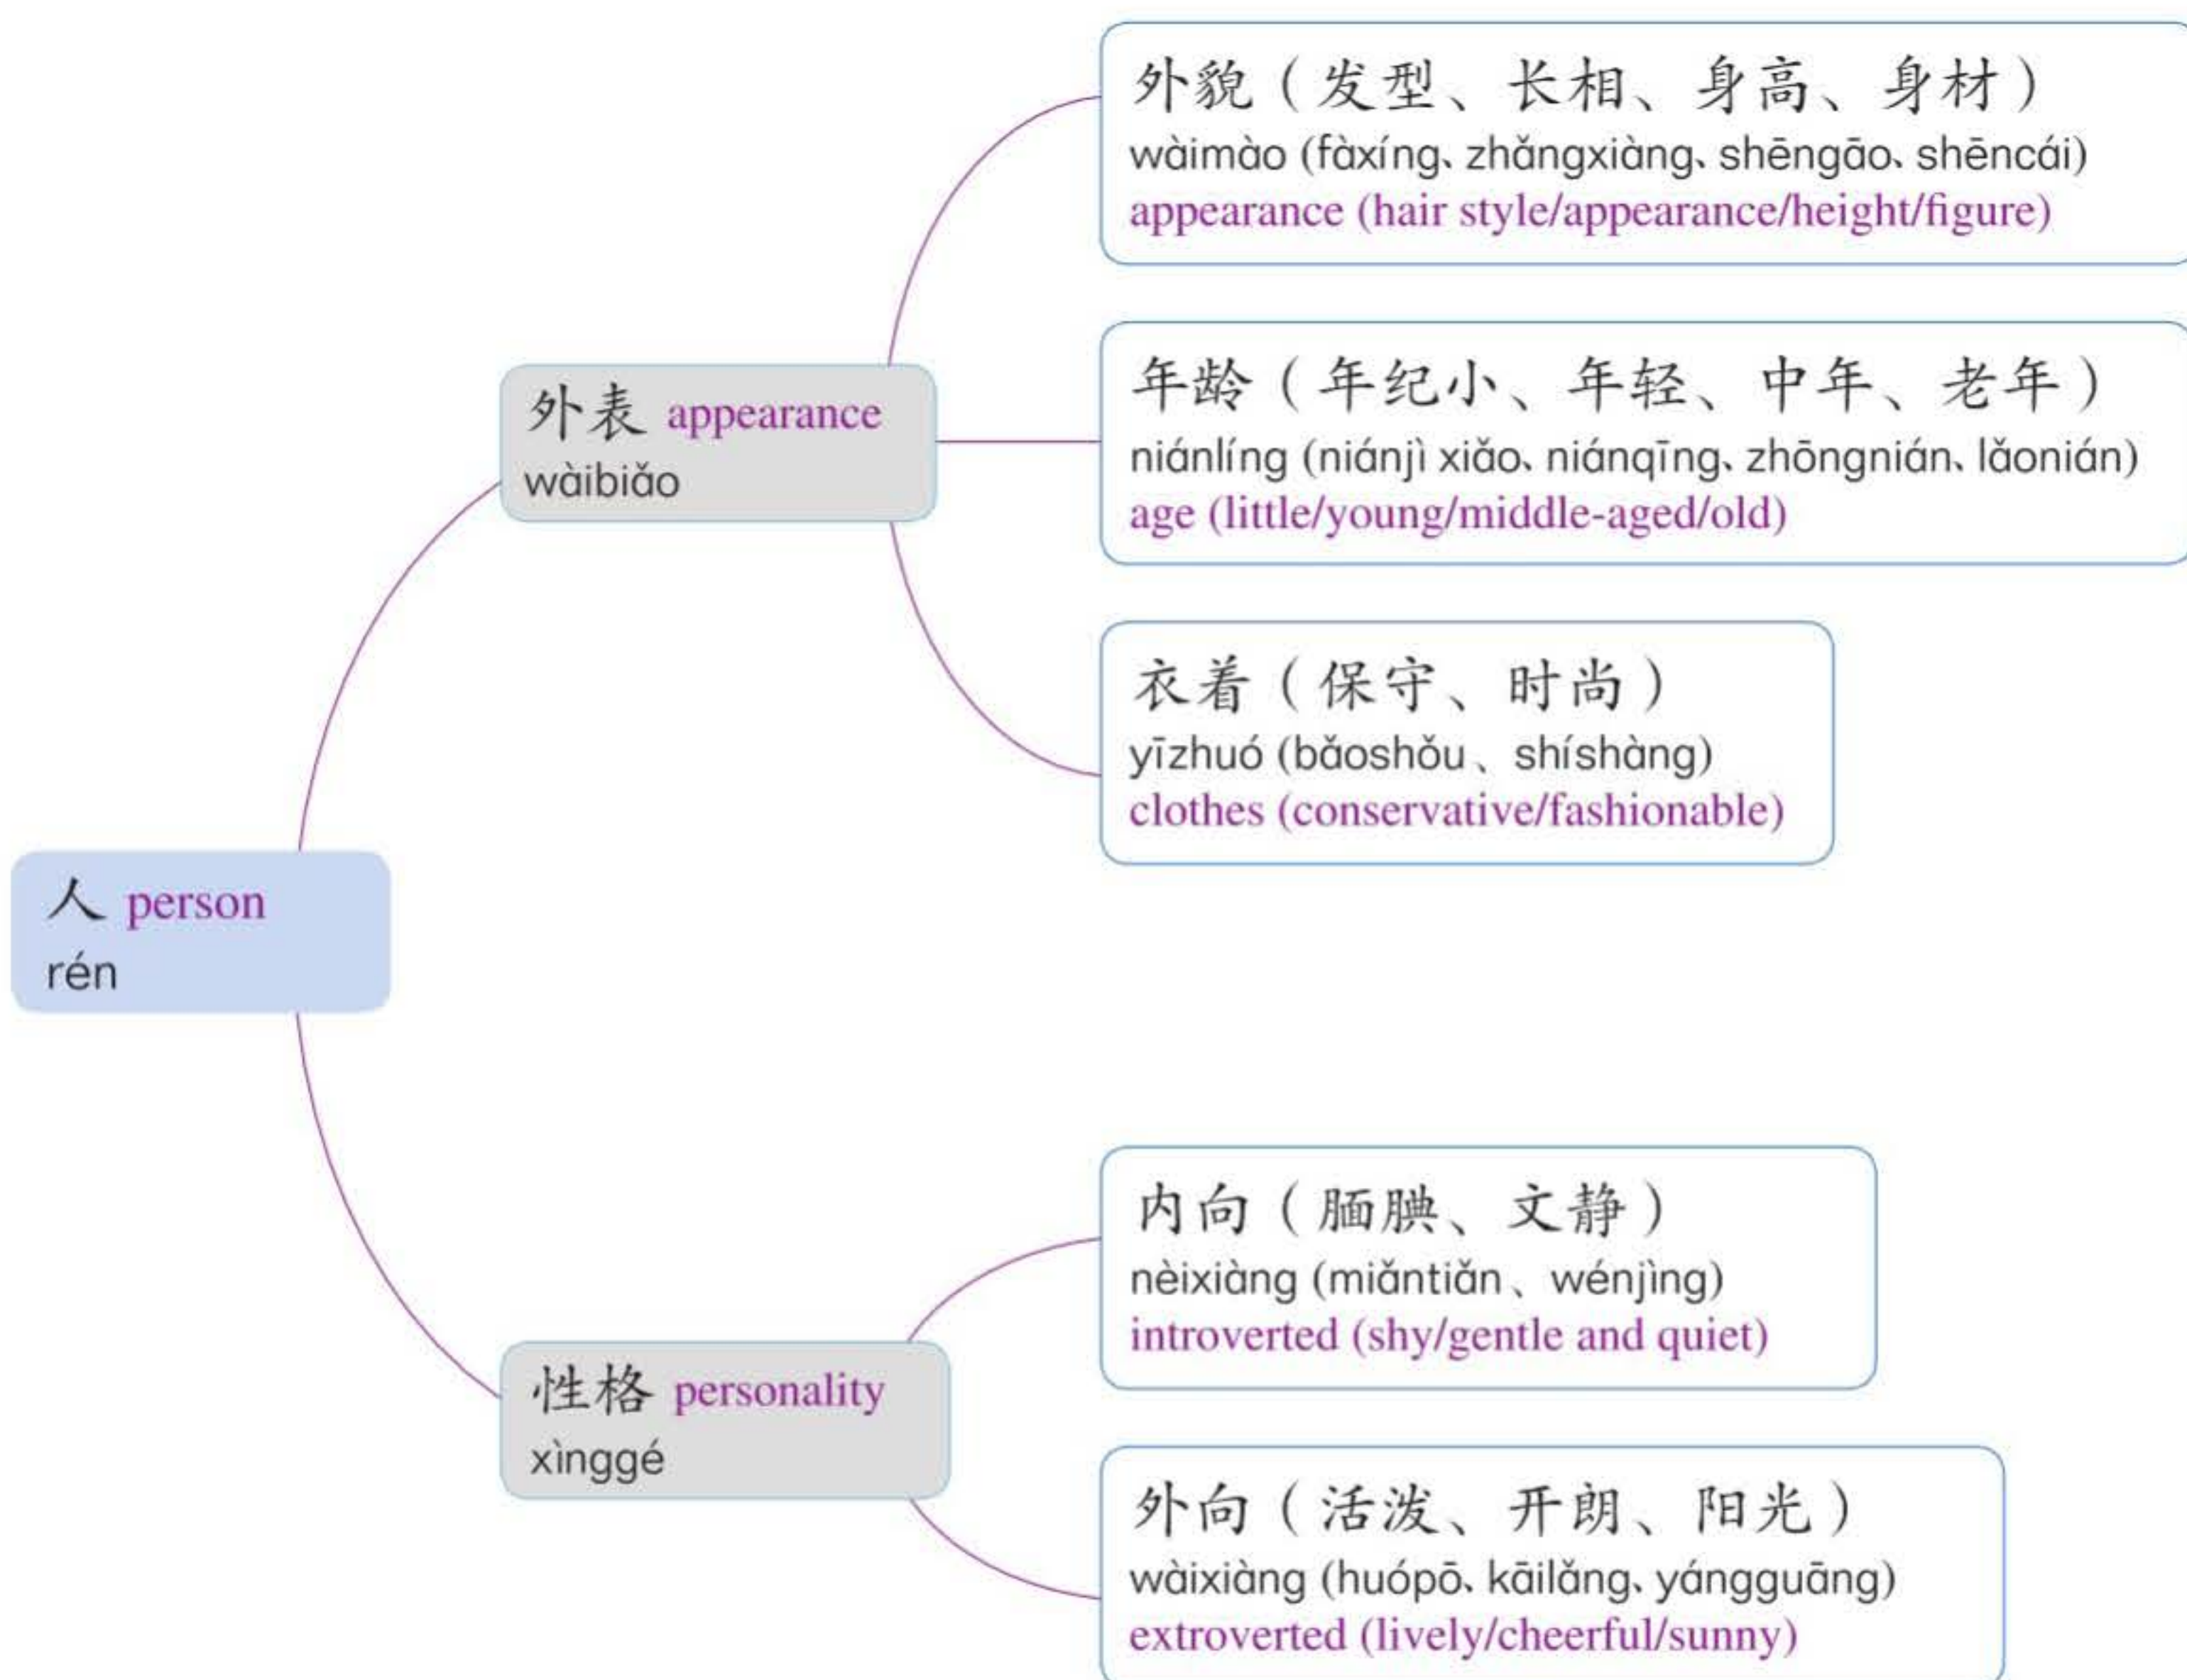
人 person
rén

外表 appearance
wàibiǎo

外貌（发型、长相、身高、身材）
wàimào (fàxíng、zhǎngxiàng、shēngāo、shēncái)
appearance (hair style/appearance/height/figure)

年龄（年纪小、年轻、中年、老年）
niánlíng (niánjì xiǎo、niánqīng、zhōngnián、lǎonián)
age (little/young/middle-aged/old)

衣着（保守、时尚）
yīzhuó (bǎoshǒu、shíshàng)
clothes (conservative/fashionable)

性格 personality
xìnggé

内向（腼腆、文静）
nèixiàng (miǎntiǎn、wénjìng)
introverted (shy/gentle and quiet)

外向（活泼、开朗、阳光）
wàixiàng (huópō、kāilǎng、yángguāng)
extroverted (lively/cheerful/sunny)